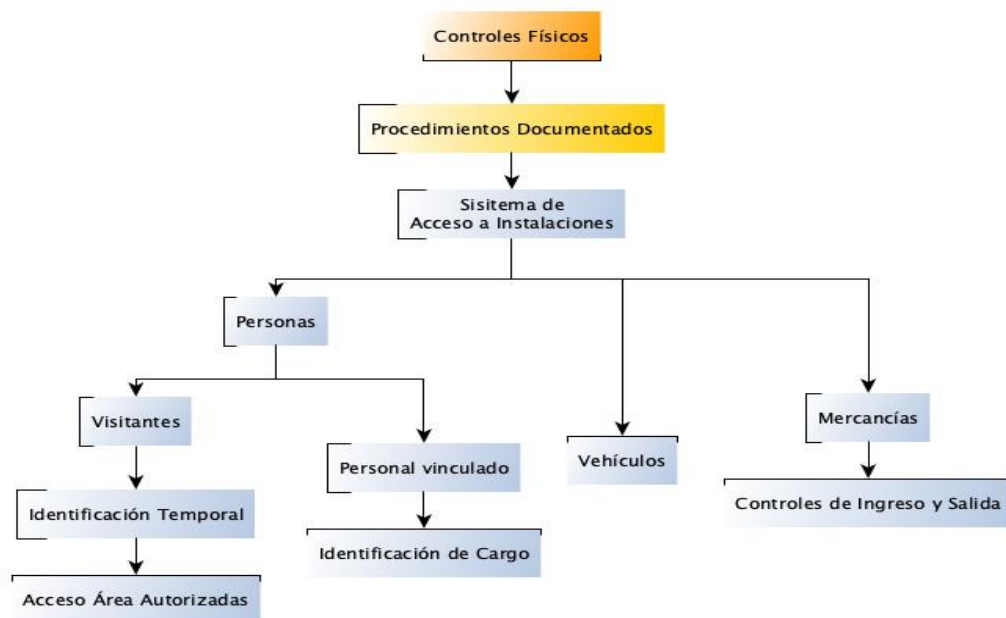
Controles Físicos

Procedimientos Documentados

Sisitema de Acceso a Instalaciones

Personas

Visitantes

Identificación Temporal

Acceso Área Autorizadas

Personal vinculado

Identificación de Cargo

Vehículos

Mercancías

Controles de Ingreso y Salida